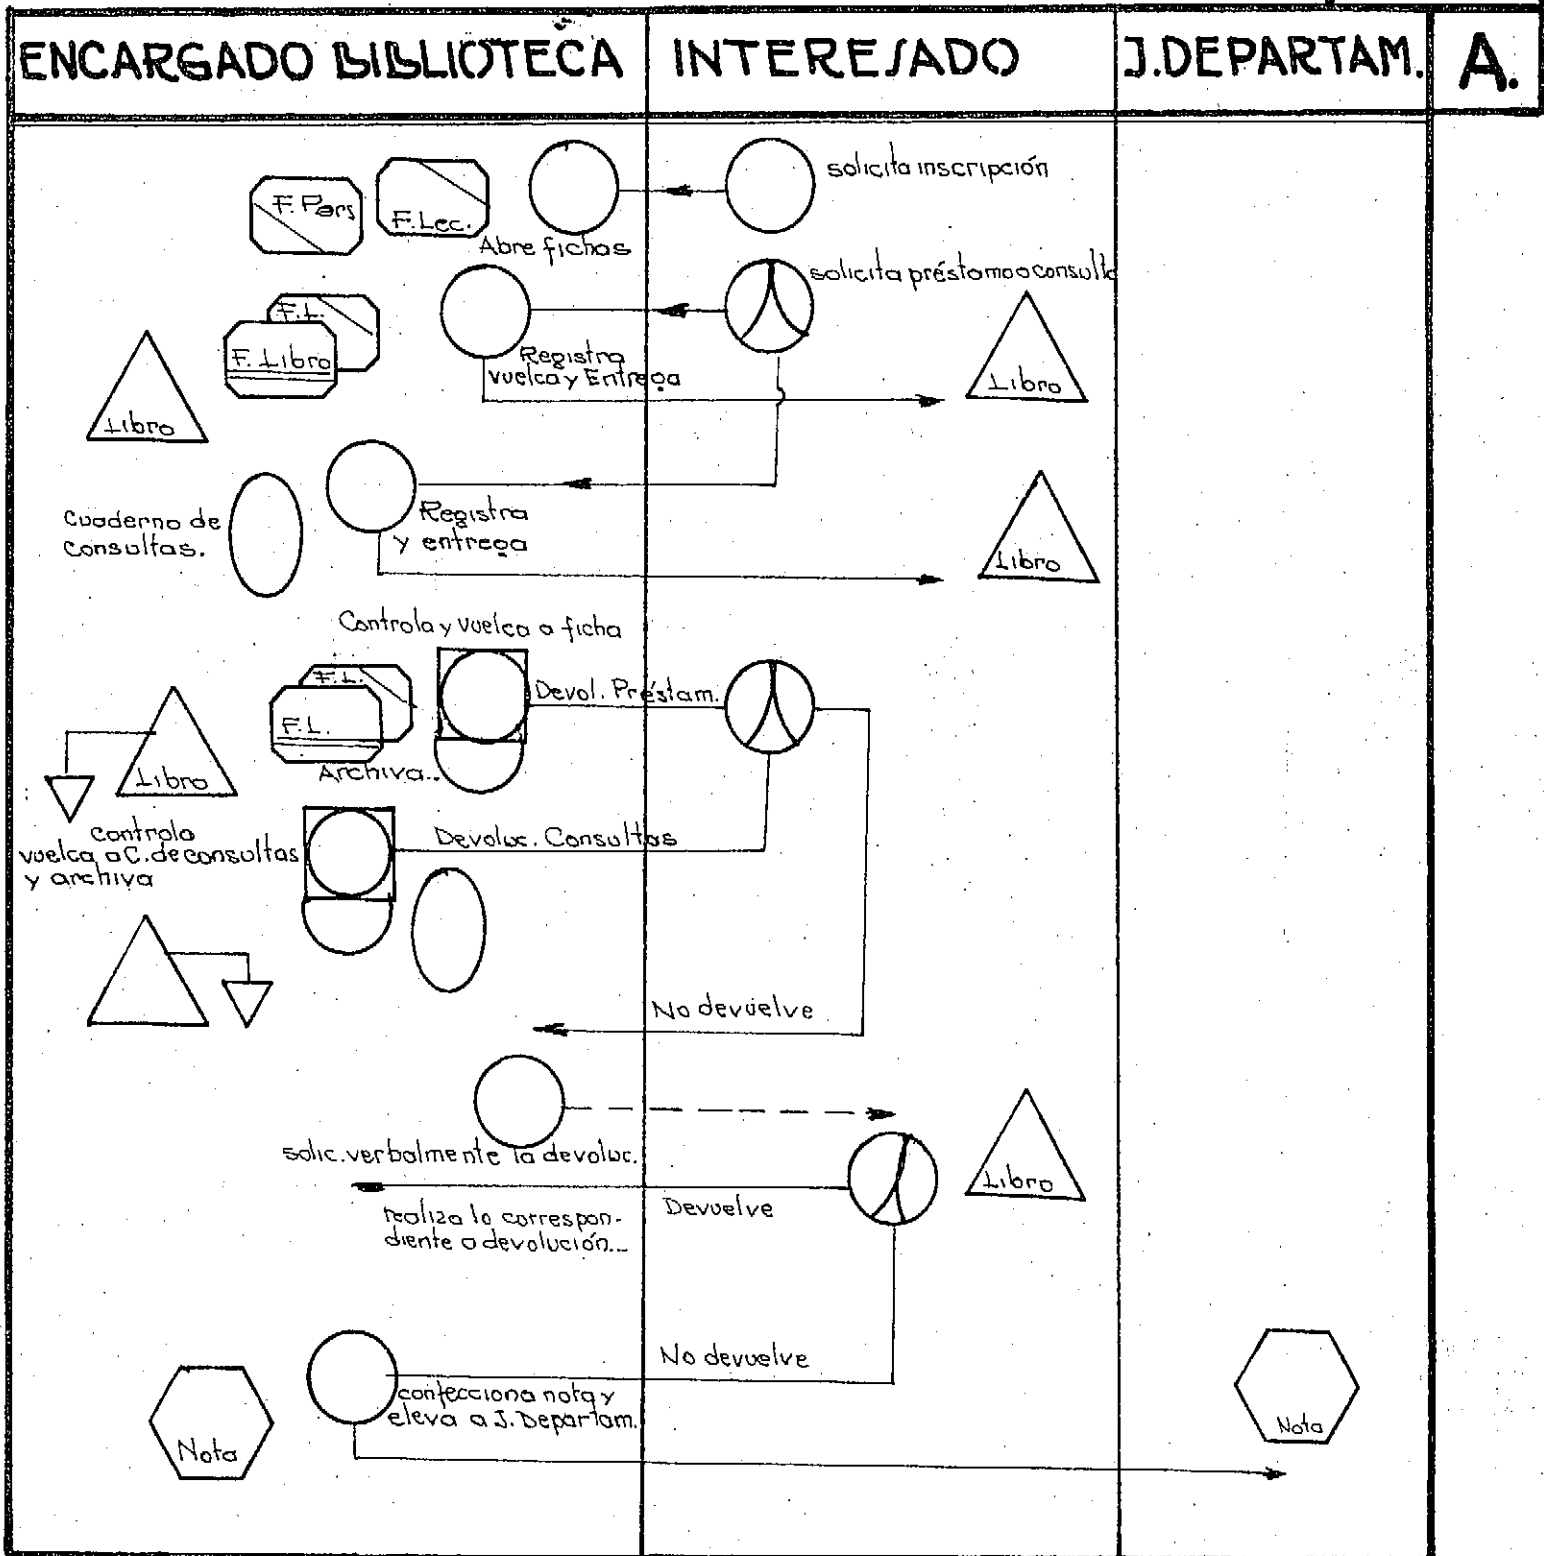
| ENCARGADO BIBLIOTECA | INTERESADO | J.DEPARTAM. | A. |
|---|---|---|---|

solicita inscripción

F. Pers

F. Lec.

Abre fichas

solicita préstomoo consulta

F.L.

F. Libro

Registra vuelca y Entrega

Libro

Libro

Cuaderno de Consultas.

Registra y entrega

Libro

Controla y vuelca a ficha

F.L.

F.L.

Devol. Préstam.

Archiva..

Libro

controla vuelca a C. de consultas y archiva

Devoluc. Consultas

No devuelve

solic. verbalmente la devoluc.

Libro

Devuelve

realiza lo correspondiente a devolución...

No devuelve

confecciona nota y eleva a J. Departam.

Nota

Nota